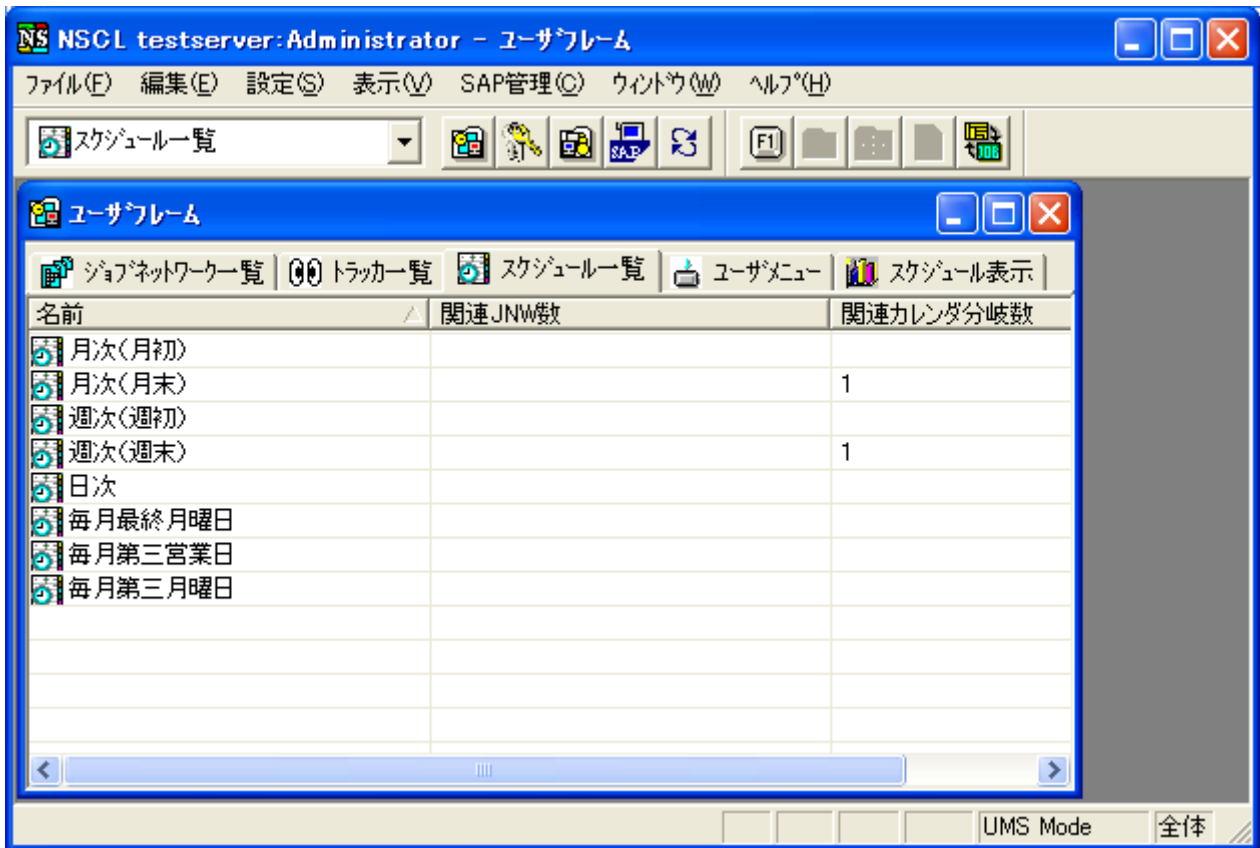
NS NSCL testserver:Administrator - ユーザフレーム

ファイル(F) 編集(E) 設定(S) 表示(V) SAP管理(C) ウィンドウ(W) ヘルプ(H)

スケジュール一覧

SAP

F1

ユーザフレーム

ジョブネットワーク一覧 | トラッカ一覧 | スケジュール一覧 | ユーザメニュー | スケジュール表示

| 名前 | 関連JNW数 | 関連カレンダ分岐数 |
|---|---|---|
| 月次(月初) | | |
| 月次(月末) | | 1 |
| 週次(週初) | | |
| 週次(週末) | | 1 |
| 日次 | | |
| 毎月最終月曜日 | | |
| 毎月第三営業日 | | |
| 毎月第三月曜日 | | |

UMS Mode 全体